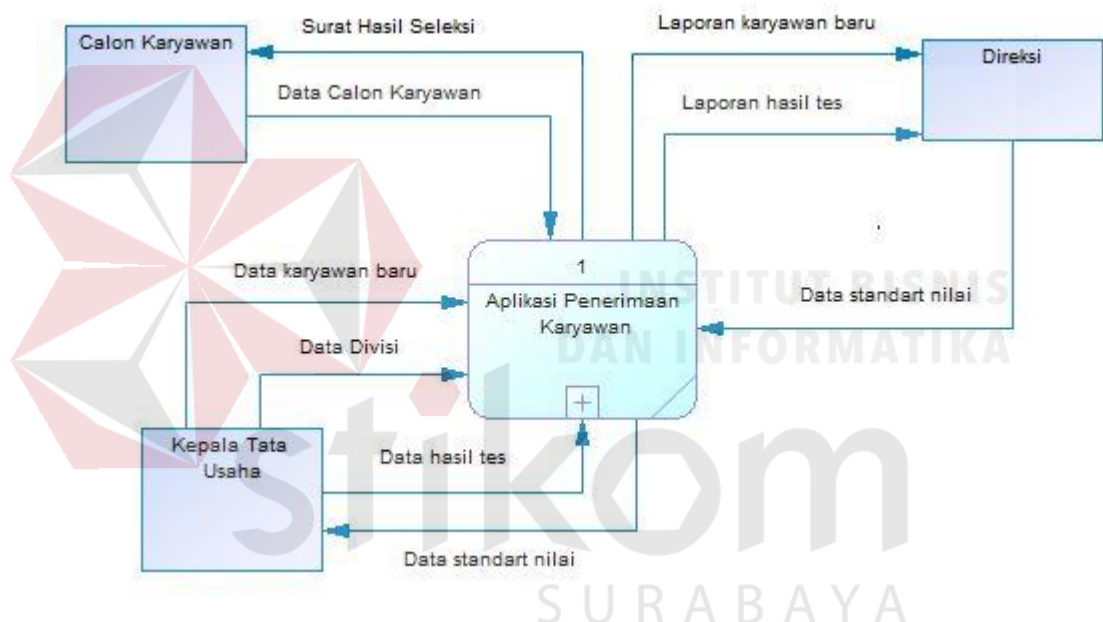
Calon Karyawan

Surat Hasil Seleksi

Data Calon Karyawan

Laporan karyawan baru

Direksi

Laporan hasil tes

Data karyawan baru

1

Aplikasi Penerimaan Karyawan

INSTITUT BISNIS DAN INFORMATIKA

Data standart nilai

Data Divisi

Kepala Tata Usaha

Data hasil tes

Data standart nilai

stikom

SURABAYA